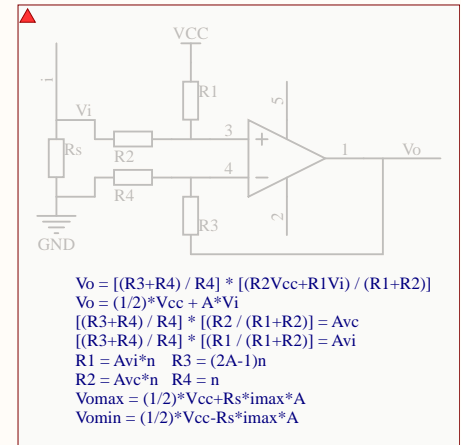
VCC
i
Vi
R1
5
Rs
R2
3
+
1
Vo
4
−
R4
R3
2
GND

Vo = [(R3+R4) / R4] * [(R2Vcc+R1Vi) / (R1+R2)]
Vo = (1/2)*Vcc + A*Vi
[(R3+R4) / R4] * [(R2 / (R1+R2)] = Avc
[(R3+R4) / R4] * [(R1 / (R1+R2)] = Avi
R1 = Avi*n   R3 = (2A-1)n
R2 = Avc*n   R4 = n
Vomax = (1/2)*Vcc+Rs*imax*A
Vomin = (1/2)*Vcc-Rs*imax*A